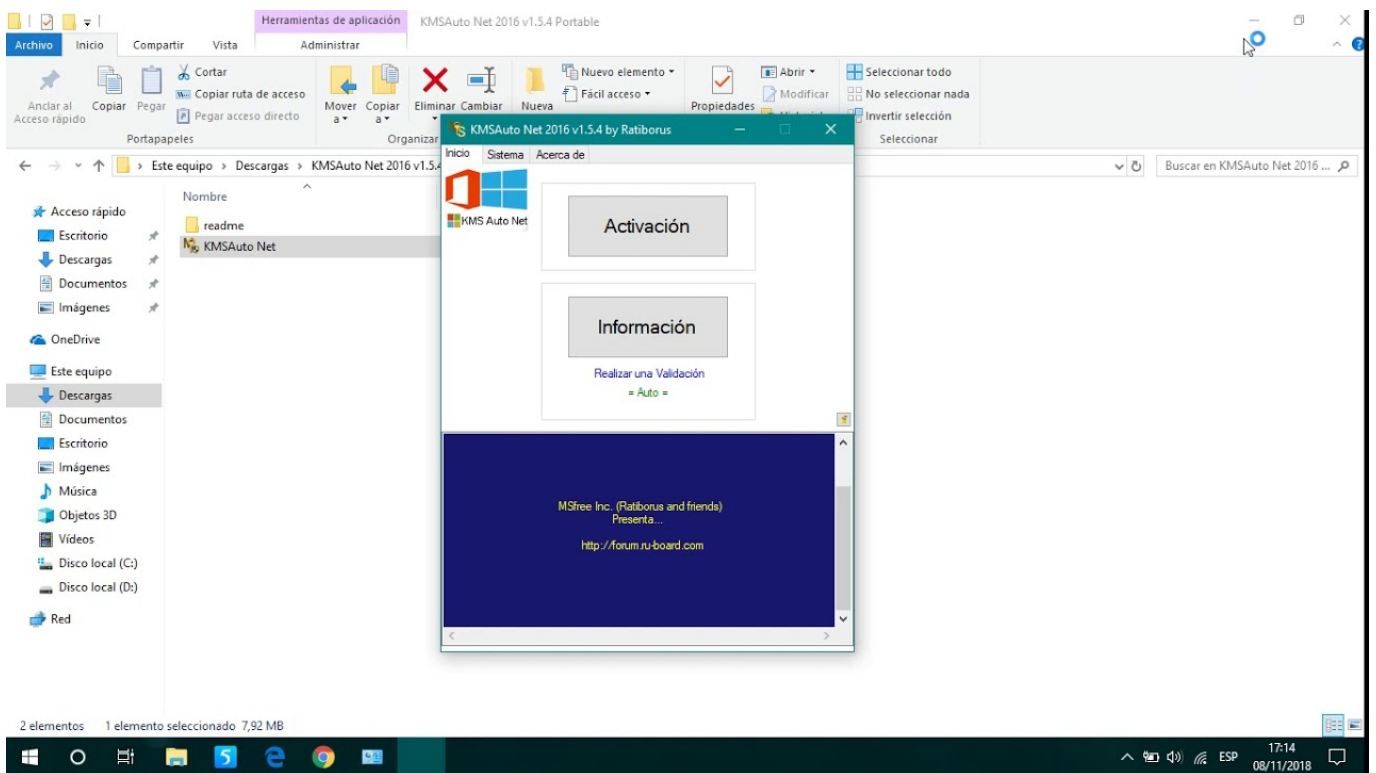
Herramientas de aplicación KMSAuto Net 2016 v1.5.4 Portable

Archivo Inicio Compartir Vista Administrar

Anclar al Acceso rápido Copiar Pegar Cortar Copiar ruta de acceso Pegar acceso directo
Portapapeles

Mover a Copiar a Eliminar Cambiar Organizar

Nueva Nuevo elemento Fácil acceso

Propiedades Abrir Modificar

Seleccionar todo No seleccionar nada Invertir selección
Seleccionar

Este equipo > Descargas > KMSAuto Net 2016 v1.5.4

Buscar en KMSAuto Net 2016 ...

Acceso rápido
Escritorio
Descargas
Documentos
Imágenes
OneDrive
Este equipo
Descargas
Documentos
Escritorio
Imágenes
Música
Objetos 3D
Vídeos
Disco local (C:)
Disco local (D:)
Red

Nombre
readme
KMSAuto Net

KMSAuto Net 2016 v1.5.4 by Ratiborus

Inicio Sistema Acerca de

KMS Auto Net

Activación

Información

Realizar una Validación
= Auto =

MSfree Inc. (Ratiborus and friends)
Presenta...

http://forum.ru-board.com

2 elementos 1 elemento seleccionado 7,92 MB

ESP 17:14 08/11/2018